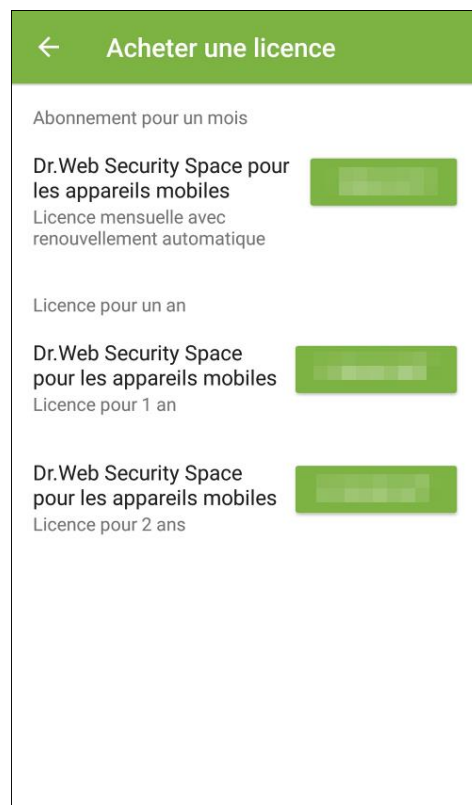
← Acheter une licence

Abonnement pour un mois

Dr.Web Security Space pour les appareils mobiles
Licence mensuelle avec renouvellement automatique

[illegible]

Licence pour un an

Dr.Web Security Space pour les appareils mobiles
Licence pour 1 an

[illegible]

Dr.Web Security Space pour les appareils mobiles
Licence pour 2 ans

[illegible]